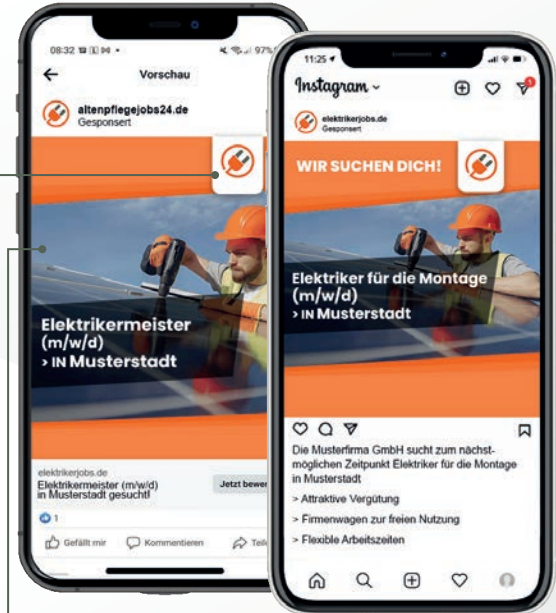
08:32 97%

Vorschau

altenpflegejobs24.de
Gesponsert

Elektrikermeister (m/w/d)
> IN Musterstadt

elektrikerjobs.de
Elektrikermeister (m/w/d) in Musterstadt gesucht!

Jetzt bewer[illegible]

1

Gefällt mir

Kommentieren

Teil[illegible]

11:25

Instagram

1

elektrikerjobs.de
Gesponsert

WIR SUCHEN DICH!

Elektriker für die Montage (m/w/d)
> IN Musterstadt

Die Musterfirma GmbH sucht zum nächstmöglichen Zeitpunkt Elektriker für die Montage in Musterstadt

> Attraktive Vergütung

> Firmenwagen zur freien Nutzung

> Flexible Arbeitszeiten